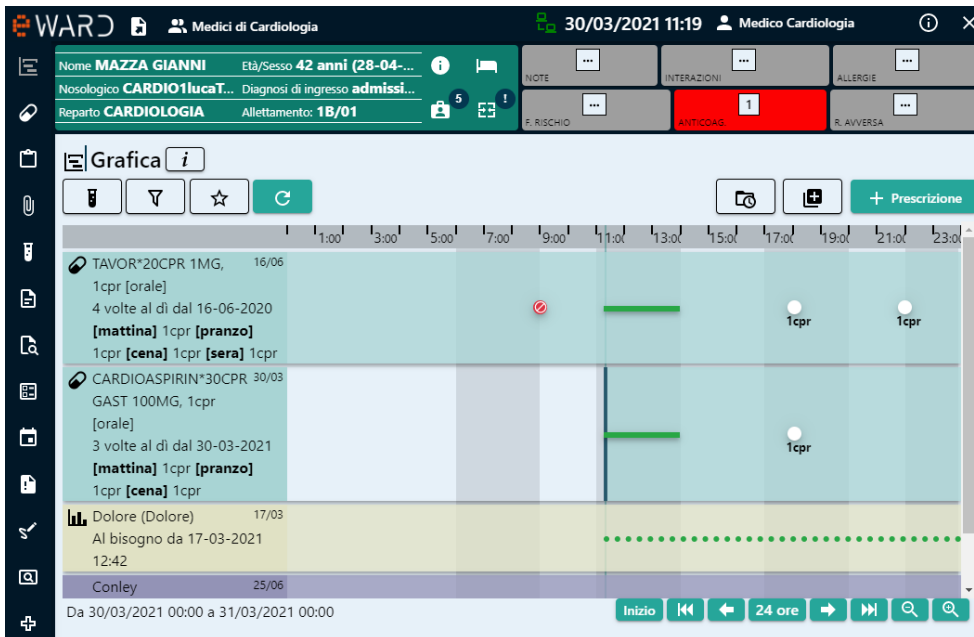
WARD Medici di Cardiologia 30/03/2021 11:19 Medico Cardiologia

Nome MAZZA GIANNI Età/Sesso 42 anni (28-04-...
Nosologico CARDIO1lucaT... Diagnosi di ingresso admissi...
Reparto CARDIOLOGIA Allettamento: 1B/01
5 !

NOTE ... INTERAZIONI ... ALLERGIE ...
F. RISCHIO ... ANTICOAG. 1 R. AVVERSA ...

Grafica i

Prescrizione

1:00 3:00 5:00 7:00 9:00 11:00 13:00 15:00 17:00 19:00 21:00 23:00

TAVOR*20CPR 1MG, 16/06
1cpr [orale]
4 volte al dì dal 16-06-2020
**[mattina]** 1cpr **[pranzo]**
1cpr **[cena]** 1cpr **[sera]** 1cpr
1cpr 1cpr

CARDIOASPIRIN*30CPR 30/03
GAST 100MG, 1cpr
[orale]
3 volte al dì dal 30-03-2021
**[mattina]** 1cpr **[pranzo]**
1cpr **[cena]** 1cpr
1cpr

Dolore (Dolore) 17/03
Al bisogno da 17-03-2021
12:42

Conley 25/06

Da 30/03/2021 00:00 a 31/03/2021 00:00

Inizio 24 ore